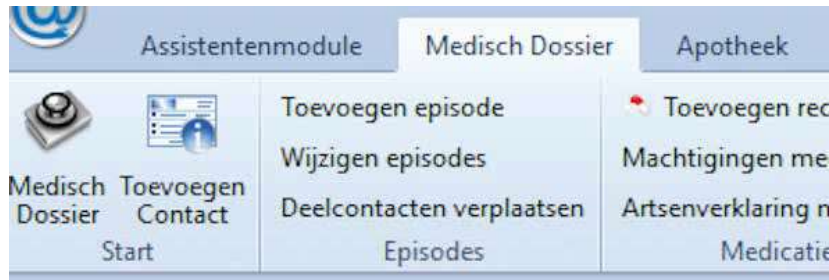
Assistentenmodule
Medisch Dossier
Apotheek

Medisch Dossier
Toevoegen Contact
Start

Toevoegen episode
Wijzigen episodes
Deelcontacten verplaatsen
Episodes

Toevoegen rec
Machtigingen me
Artsenverklaring m
Medicatie